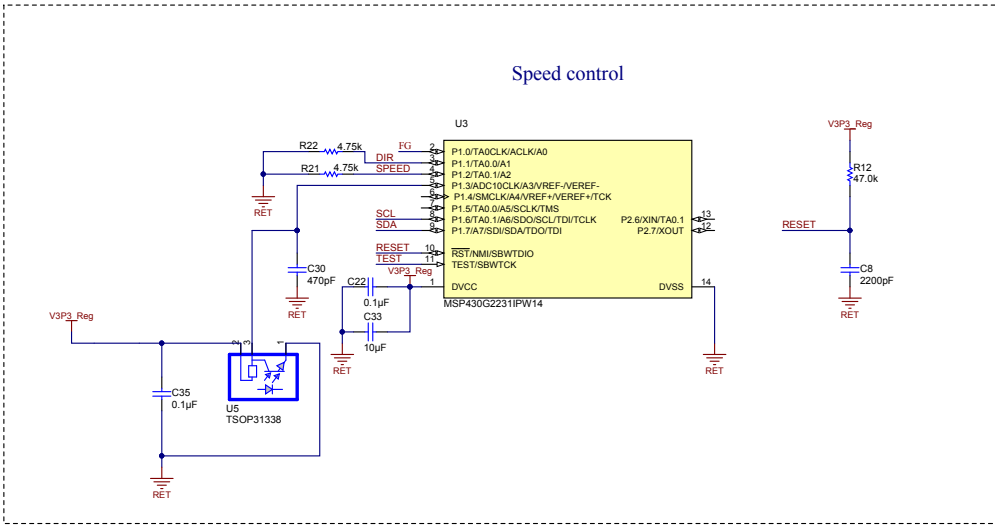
Speed control

U3

R22 4.75k
FG
DIR
R21 4.75k
SPEED

RET

2 P1.0/TA0CLK/ACLK/A0
3 P1.1/TA0.0/A1
4 P1.2/TA0.1/A2
5 P1.3/ADC10CLK/A3/VREF-/VEREF-
6 P1.4/SMCLK/A4/VREF+/VEREF+/TCK
7 P1.5/TA0.0/A5/SCLK/TMS
SCL 8 P1.6/TA0.1/A6/SDO/SCL/TDI/TCLK
SDA 9 P1.7/A7/SDI/SDA/TDO/TDI
P2.6/XIN/TA0.1 13
P2.7/XOUT 12

RESET 10 $\overline{RST}$/NMI/SBWTDIO
TEST 11 TEST/SBWTCK

V3P3_Reg
C22
1 DVCC
DVSS 14
MSP430G2231IPW14

0.1µF
C33
10µF
RET
RET

C30
470pF
RET

V3P3_Reg

3 2 1

C35
0.1µF

U5
TSOP31338

RET

V3P3_Reg
R12
47.0k
RESET
C8
2200pF
RET